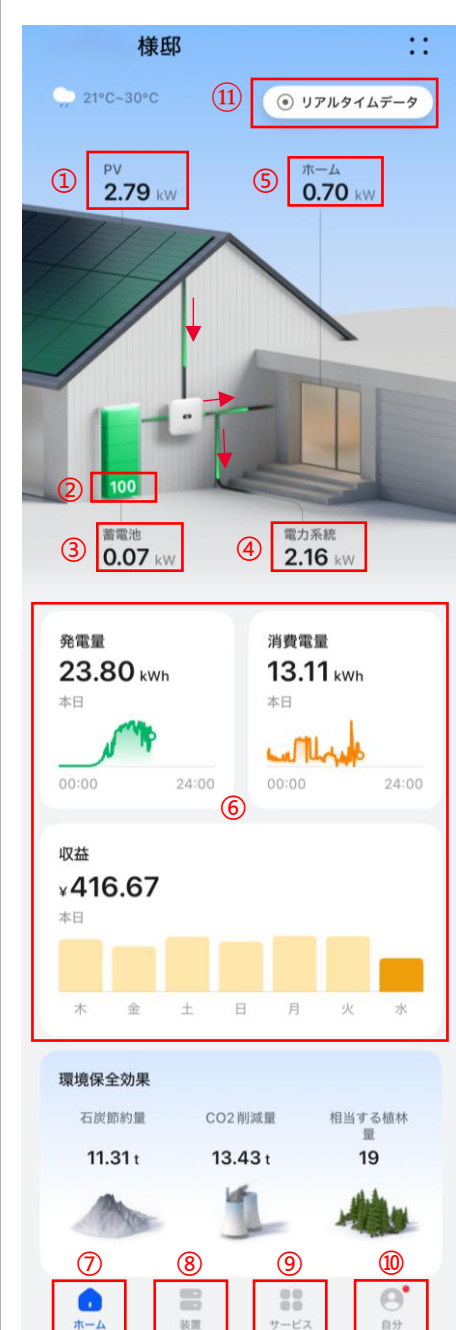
様邸

21°C~30°C

⑪ リアルタイムデータ

① PV
2.79 kW

⑤ ホーム
0.70 kW

② 100

③ 蓄電池
0.07 kW

④ 電力系統
2.16 kW

発電量
23.80 kWh
本日
00:00 24:00

消費電量
13.11 kWh
本日
00:00 24:00

⑥

収益
¥416.67
本日
木 金 土 日 月 火 水

環境保全効果
石炭節約量
11.31 t
CO2 削減量
13.43 t
相当する植林量
19

⑦ ⑧ ⑨ ⑩
ホーム 装置 サービス 自分